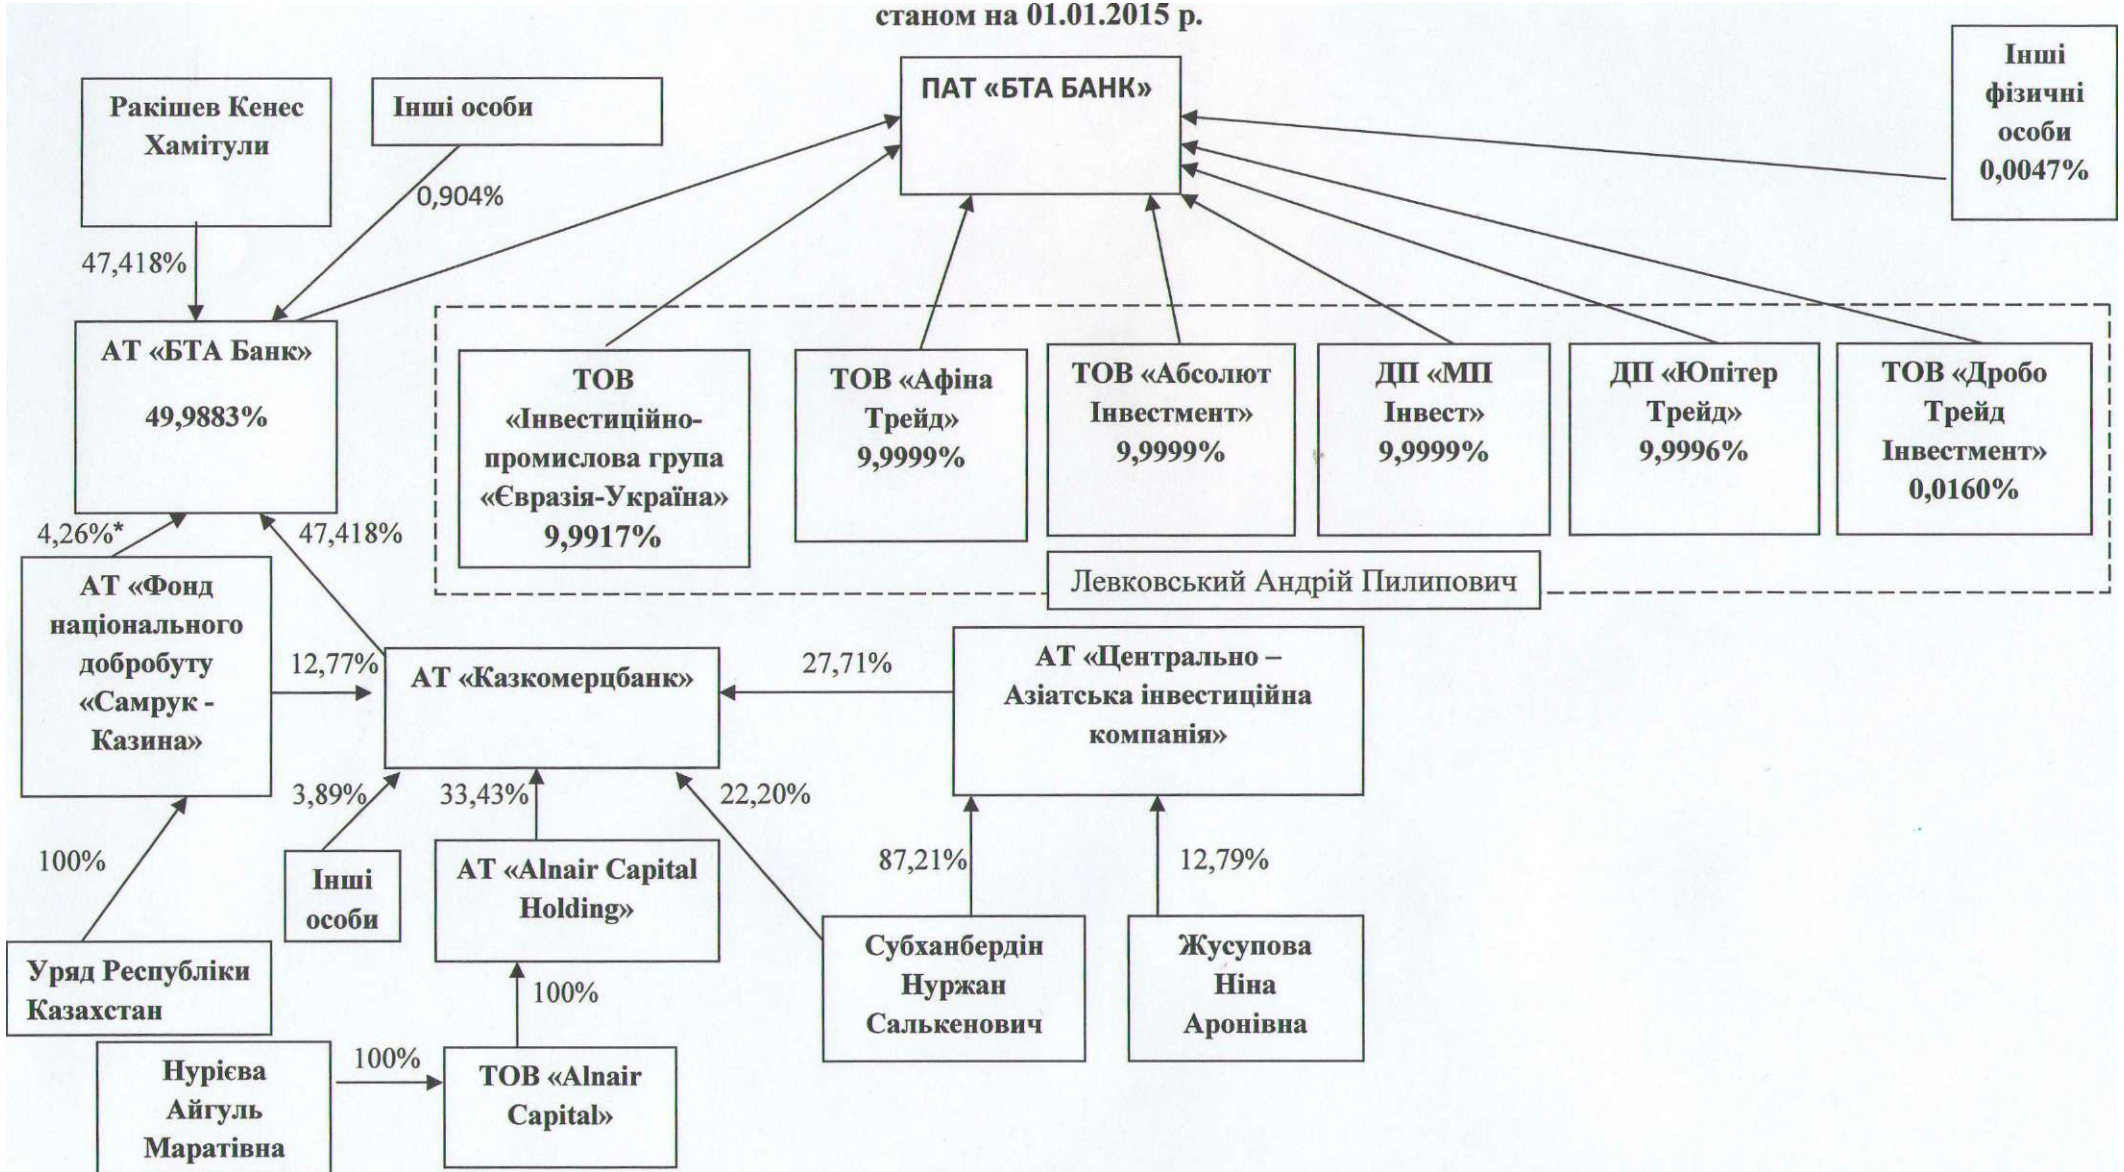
станом на 01.01.2015 р.

ПАТ «БТА БАНК»

Інші фізичні особи 0,0047%

Ракішев Кенес Хамітули

Інші особи

0,904%

47,418%

АТ «БТА Банк»
49,9883%

ТОВ «Інвестиційно-промислова група «Євразія-Україна» 9,9917%

ТОВ «Афіна Трейд» 9,9999%

ТОВ «Абсолют Інвестмент» 9,9999%

ДП «МП Інвест» 9,9999%

ДП «Юпітер Трейд» 9,9996%

ТОВ «Дробо Трейд Інвестмент» 0,0160%

Левковський Андрій Пилипович

4,26%*

47,418%

АТ «Фонд національного добробуту «Самрук - Казина»

12,77%

АТ «Казкомерцбанк»

27,71%

АТ «Центрально – Азіатська інвестиційна компанія»

3,89%

33,43%

22,20%

100%

Інші особи

АТ «Alnair Capital Holding»

87,21%

12,79%

Уряд Республіки Казахстан

100%

Субханбердін Нуржан Салькенович

Жусупова Ніна Аронівна

Нурієва Айгуль Маратівна

100%

ТОВ «Alnair Capital»